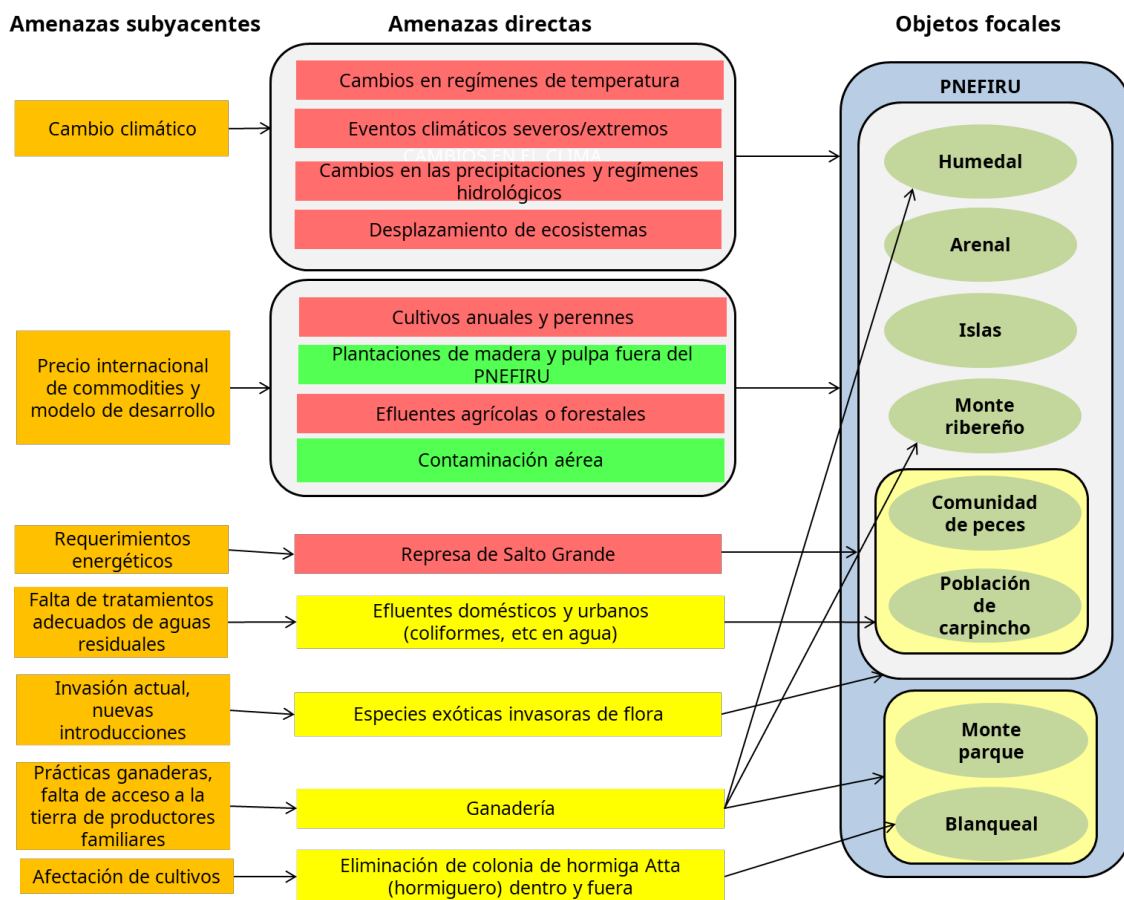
Amenazas subyacentes

Amenazas directas

Objetos focales

Cambio climático

Cambios en regímenes de temperatura

Eventos climáticos severos/extremos

CAMBIOS EN EL CLIMA

Cambios en las precipitaciones y regímenes hidrológicos

Desplazamiento de ecosistemas

PNEFIRU

Humedal

Arenal

Islas

Monte ribereño

Precio internacional de commodities y modelo de desarrollo

Cultivos anuales y perennes

Plantaciones de madera y pulpa fuera del PNEFIRU

Efluentes agrícolas o forestales

Contaminación aérea

Comunidad de peces

Población de carpincho

Requerimientos energéticos

Represa de Salto Grande

Falta de tratamientos adecuados de aguas residuales

Efluentes domésticos y urbanos (coliformes, etc en agua)

Invasión actual, nuevas introducciones

Especies exóticas invasoras de flora

Monte parque

Prácticas ganaderas, falta de acceso a la tierra de productores familiares

Ganadería

Blanqueal

Afectación de cultivos

Eliminación de colonia de hormiga Atta (hormiguero) dentro y fuera